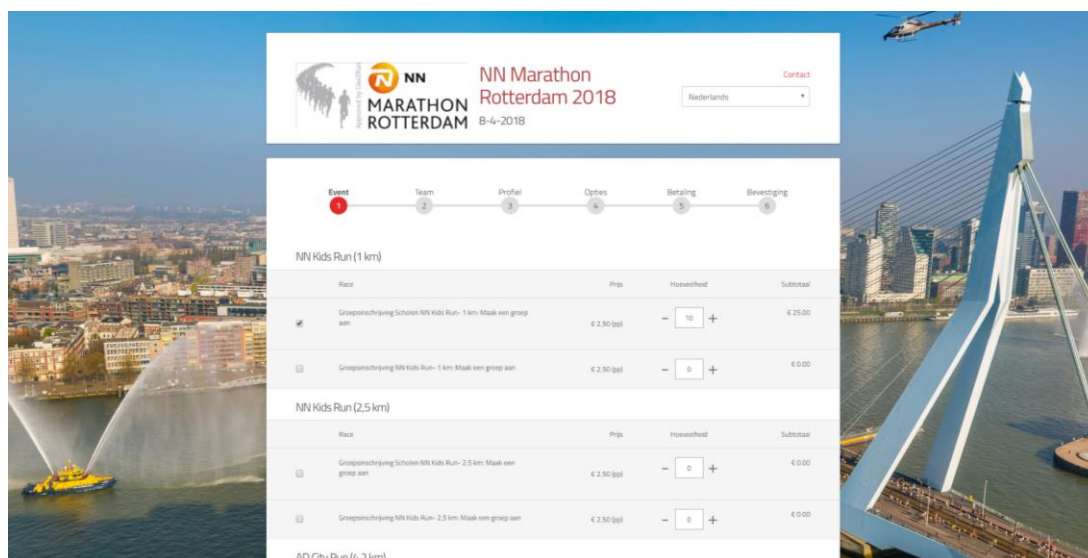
Approved by LiveTrail

NN
MARATHON
ROTTERDAM

NN Marathon Rotterdam 2018
8-4-2018

Contact

Nederlands

Event 1
Team 2
Profiel 3
Opties 4
Betaling 5
Bevestiging 6

NN Kids Run (1 km)

| | Race | Prijs | Hoeveelheid | Subtotaal |
|---|---|---|---|---|
| ✔ | Groepsinschrijving Scholen NN Kids Run - 1 km: Maak een groep aan | € 2,50 (pp) | − 10 + | € 25,00 |
| | Groepsinschrijving NN Kids Run - 1 km: Maak een groep aan | € 2,50 (pp) | − 0 + | € 0,00 |

NN Kids Run (2,5 km)

| | Race | Prijs | Hoeveelheid | Subtotaal |
|---|---|---|---|---|
| | Groepsinschrijving Scholen NN Kids Run - 2,5 km: Maak een groep aan | € 2,50 (pp) | − 0 + | € 0,00 |
| | Groepsinschrijving NN Kids Run - 2,5 km: Maak een groep aan | € 2,50 (pp) | − 0 + | € 0,00 |

AD City Run (4,2 km)